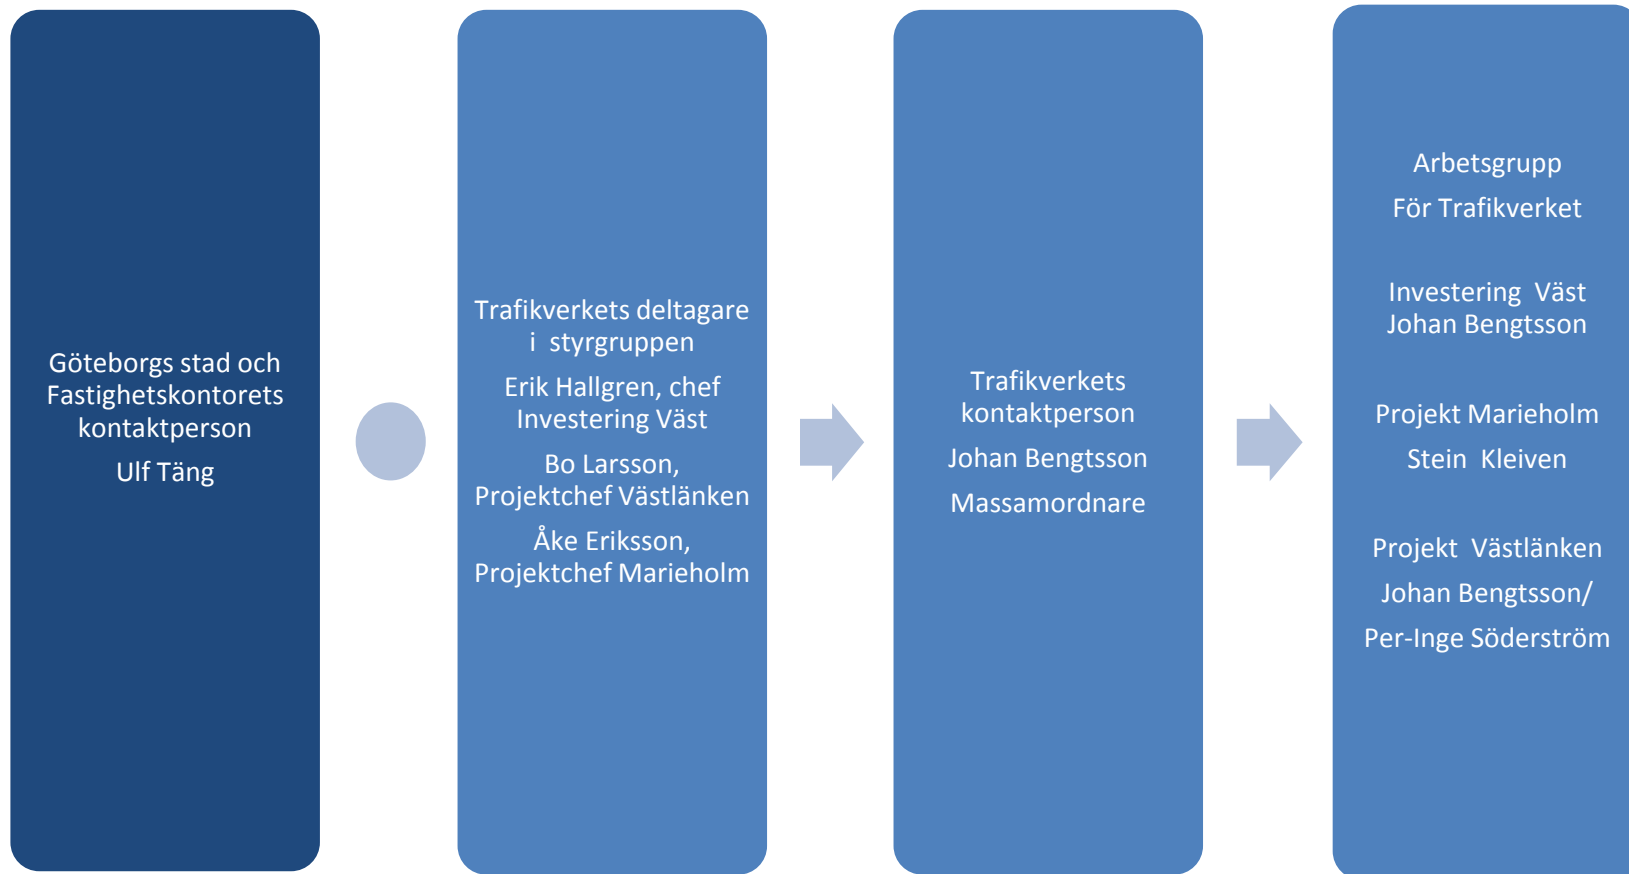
Göteborgs stad och Fastighetskontorets kontaktperson

Ulf Täng

Trafikverkets deltagare i styrgruppen

Erik Hallgren, chef Investering Väst

Bo Larsson, Projektchef Västlänken

Åke Eriksson, Projektchef Marieholm

Trafikverkets kontaktperson

Johan Bengtsson

Massamordnare

Arbetsgrupp

För Trafikverket

Investering Väst
Johan Bengtsson

Projekt Marieholm

Stein Kleiven

Projekt Västlänken

Johan Bengtsson/

Per-Inge Söderström